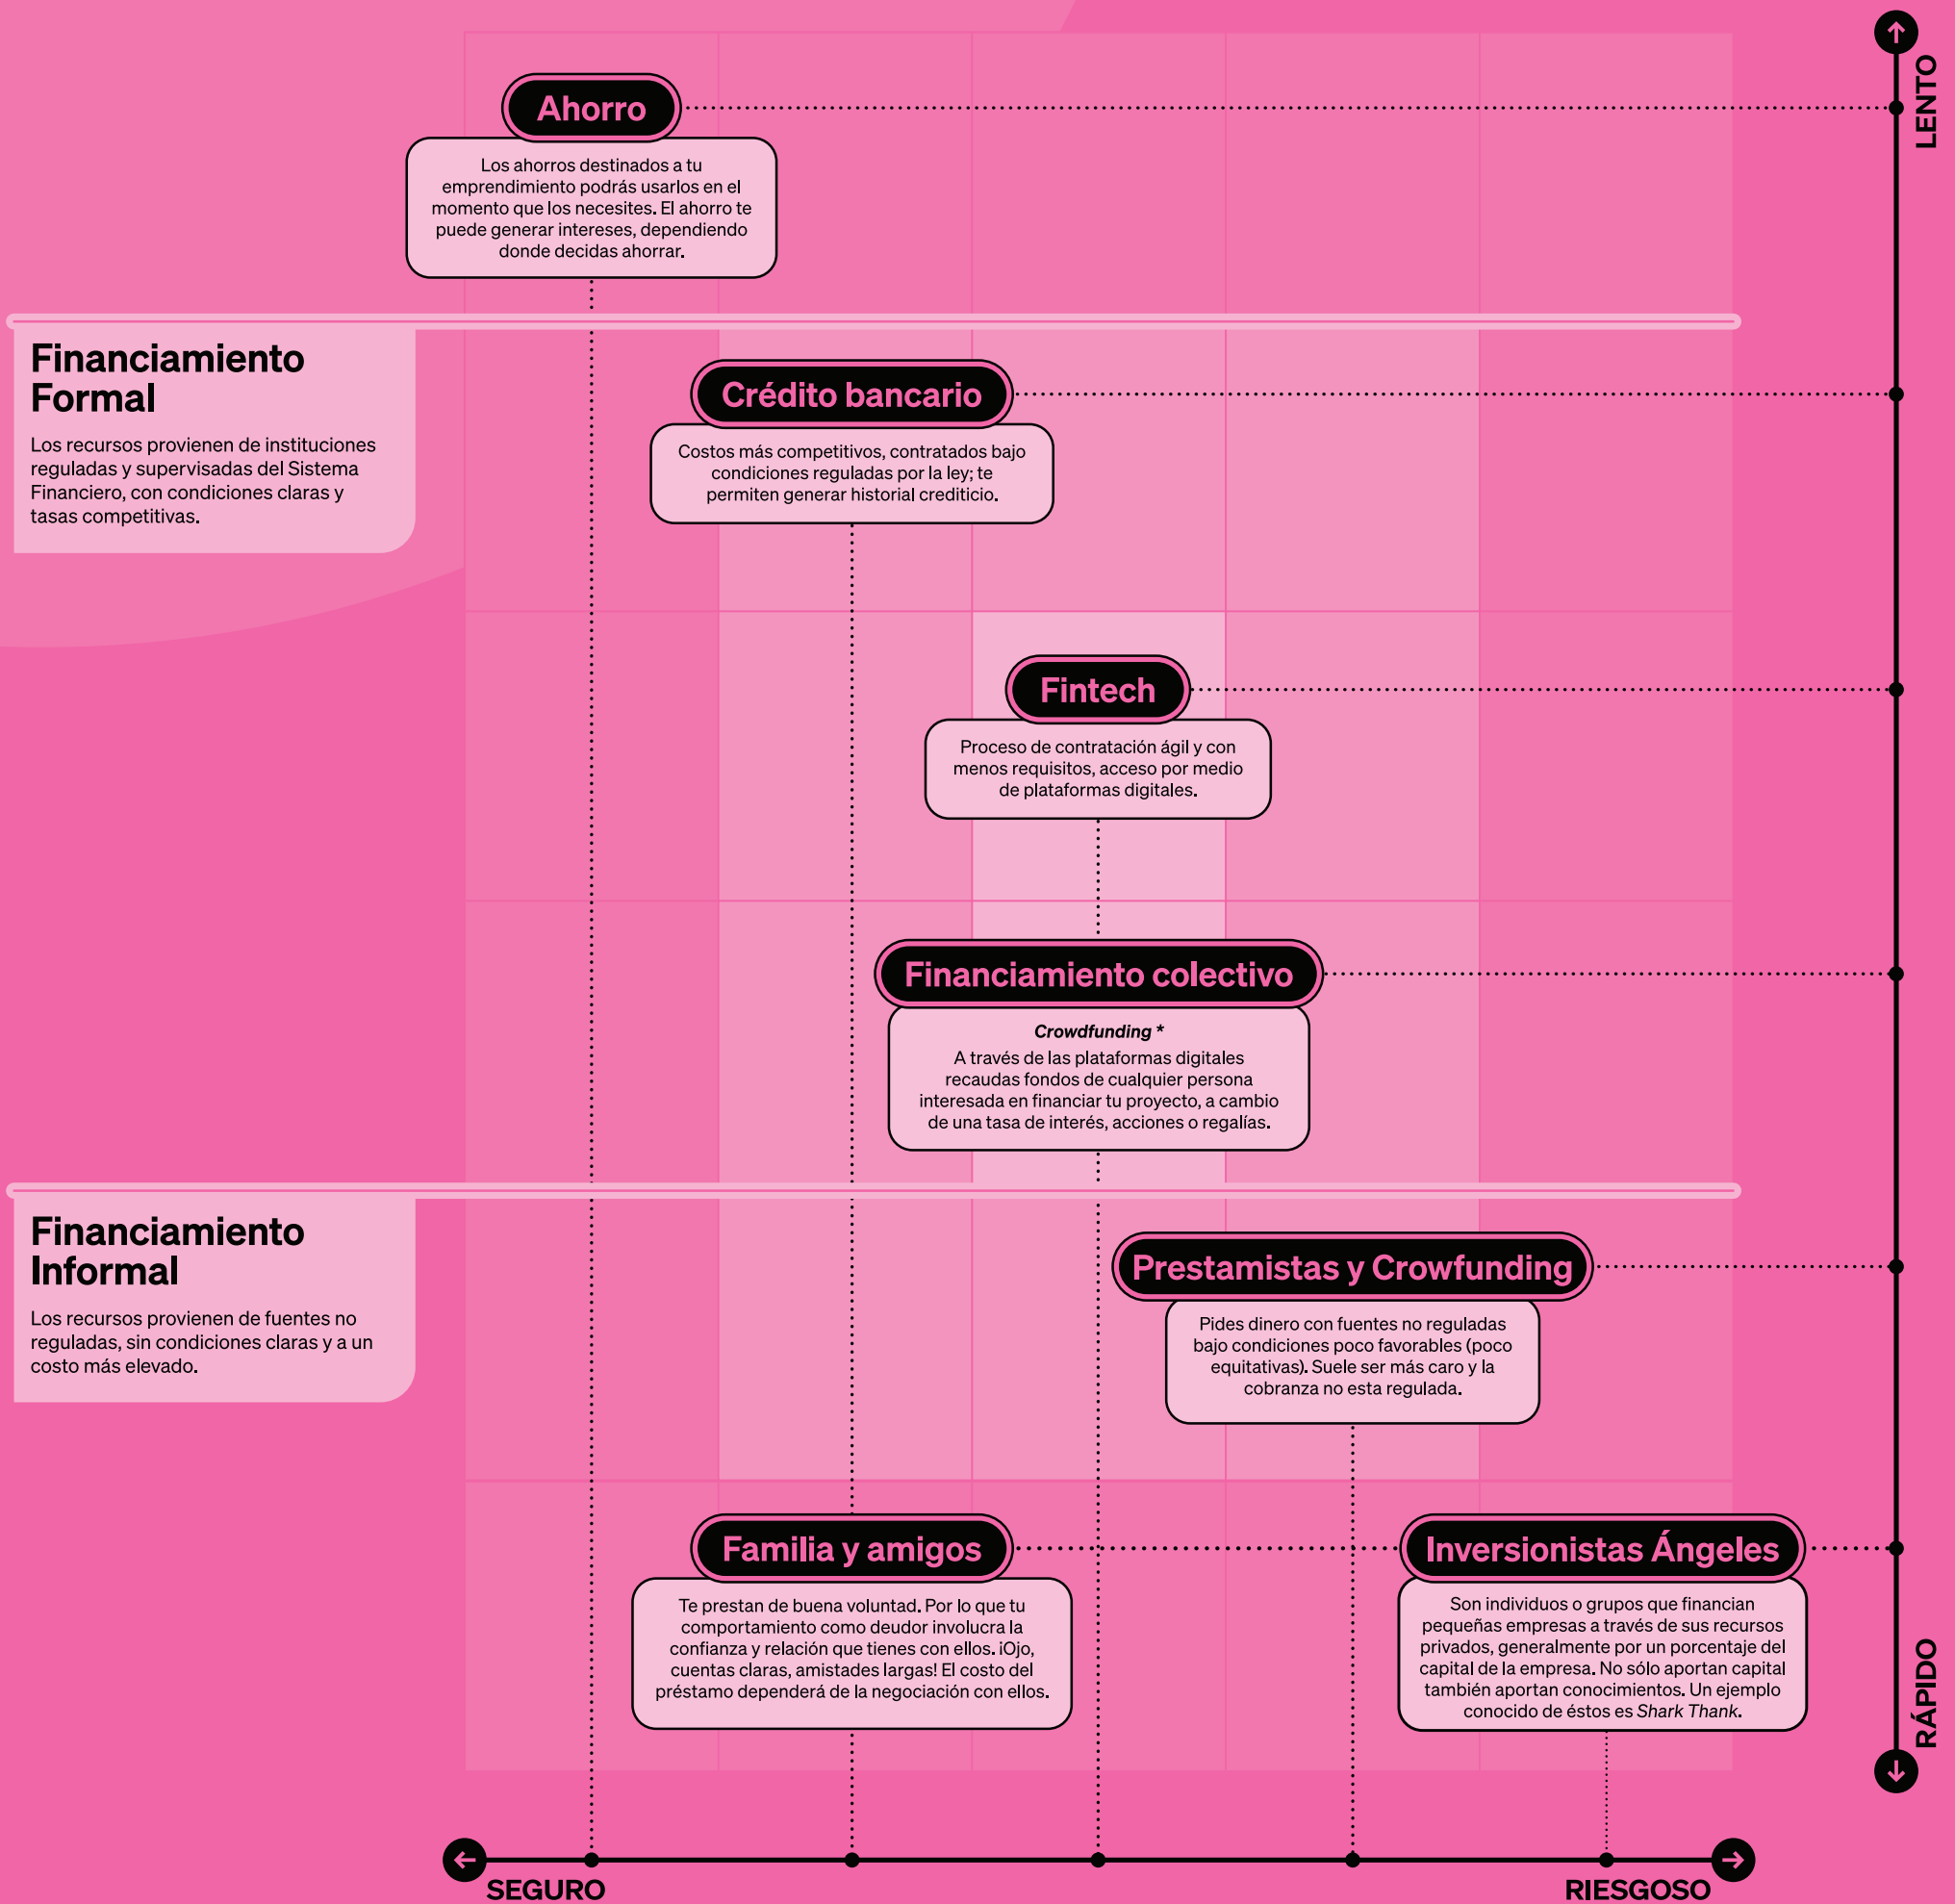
LENTO

Ahorro

Los ahorros destinados a tu emprendimiento podrás usarlos en el momento que los necesites. El ahorro te puede generar intereses, dependiendo donde decidas ahorrar.

Financiamiento Formal

Los recursos provienen de instituciones reguladas y supervisadas del Sistema Financiero, con condiciones claras y tasas competitivas.

Crédito bancario

Costos más competitivos, contratados bajo condiciones reguladas por la ley; te permiten generar historial crediticio.

Fintech

Proceso de contratación ágil y con menos requisitos, acceso por medio de plataformas digitales.

Financiamiento colectivo

*Crowdfunding* *
A través de las plataformas digitales recaudas fondos de cualquier persona interesada en financiar tu proyecto, a cambio de una tasa de interés, acciones o regalías.

Financiamiento Informal

Los recursos provienen de fuentes no reguladas, sin condiciones claras y a un costo más elevado.

Prestamistas y Crowfunding

Pides dinero con fuentes no reguladas bajo condiciones poco favorables (poco equitativas). Suele ser más caro y la cobranza no esta regulada.

Familia y amigos

Te prestan de buena voluntad. Por lo que tu comportamiento como deudor involucra la confianza y relación que tienes con ellos. ¡Ojo, cuentas claras, amistades largas! El costo del préstamo dependerá de la negociación con ellos.

Inversionistas Ángeles

Son individuos o grupos que financian pequeñas empresas a través de sus recursos privados, generalmente por un porcentaje del capital de la empresa. No sólo aportan capital también aportan conocimientos. Un ejemplo conocido de éstos es *Shark Thank*.

RÁPIDO

SEGURO

RIESGOSO